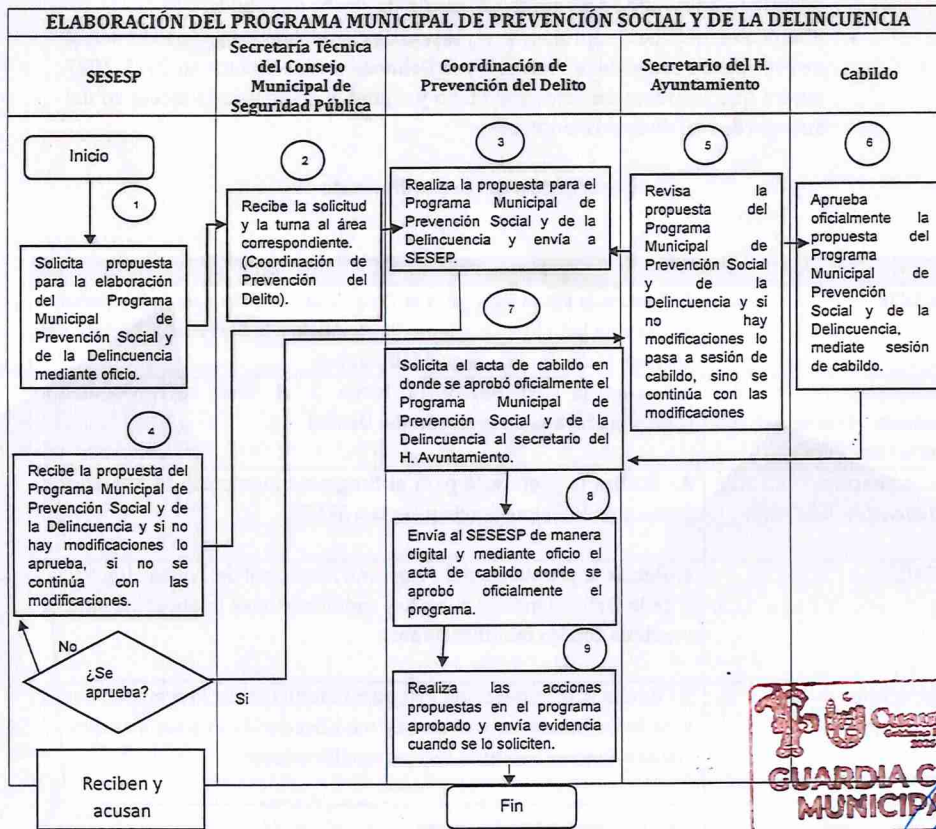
ELABORACIÓN DEL PROGRAMA MUNICIPAL DE PREVENCIÓN SOCIAL Y DE LA DELINCUENCIA

| SESESP | Secretaría Técnica del Consejo Municipal de Seguridad Pública | Coordinación de Prevención del Delito | Secretario del H. Ayuntamiento | Cabildo |
|---|---|---|---|---|

Inicio

1

Solicita propuesta para la elaboración del Programa Municipal de Prevención Social y de la Delincuencia mediante oficio.

2

Recibe la solicitud y la turna al área correspondiente. (Coordinación de Prevención del Delito).

3

Realiza la propuesta para el Programa Municipal de Prevención Social y de la Delincuencia y envía a SESEP.

5

Revisa la propuesta del Programa Municipal de Prevención Social y de la Delincuencia y si no hay modificaciones lo pasa a sesión de cabildo, sino se continúa con las modificaciones

6

Aprueba oficialmente la propuesta del Programa Municipal de Prevención Social y de la Delincuencia, mediate sesión de cabildo.

7

Solicita el acta de cabildo en donde se aprobó oficialmente el Programa Municipal de Prevención Social y de la Delincuencia al secretario del H. Ayuntamiento.

4

Recibe la propuesta del Programa Municipal de Prevención Social y de la Delincuencia y si no hay modificaciones lo aprueba, si no se continúa con las modificaciones.

8

Envía al SESESP de manera digital y mediante oficio el acta de cabildo donde se aprobó oficialmente el programa.

No

¿Se aprueba?

Si

9

Realiza las acciones propuestas en el programa aprobado y envía evidencia cuando se lo soliciten.

Reciben y acusan

Fin

GUARDIA C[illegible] MUNICIP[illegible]